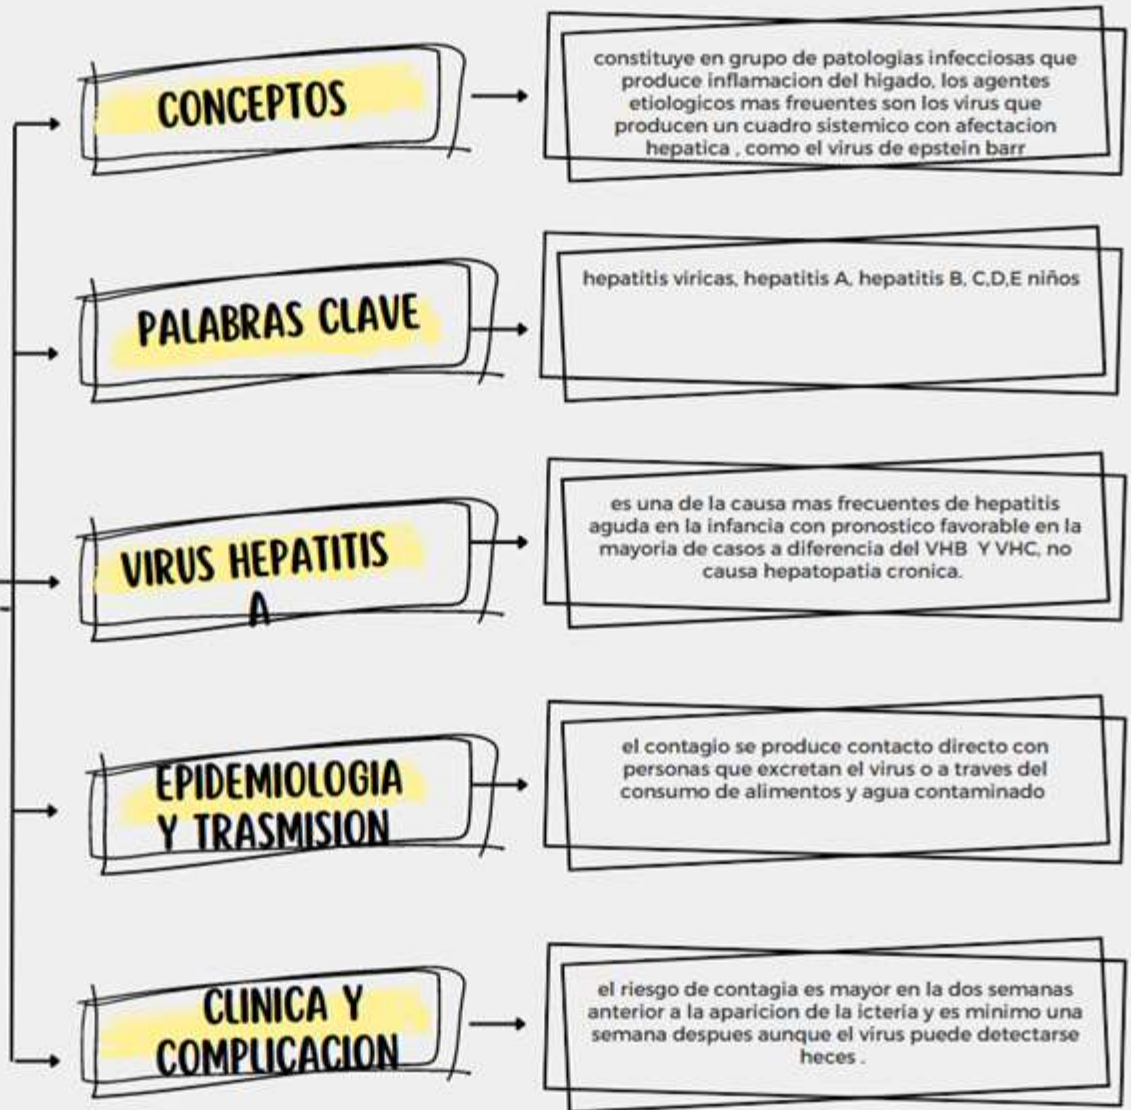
CONCEPTOS

constituye en grupo de patologias infecciosas que produce inflamacion del higado, los agentes etiologicos mas freuentes son los virus que producen un cuadro sistemico con afectacion hepatica , como el virus de epstein barr

PALABRAS CLAVE

hepatitis viricas, hepatitis A, hepatitis B, C,D,E niños

VIRUS HEPATITIS A

es una de la causa mas frecuentes de hepatitis aguda en la infancia con pronostico favorable en la mayoria de casos a diferencia del VHB Y VHC, no causa hepatopatia cronica.

EPIDEMIOLOGIA Y TRASMISION

el contagio se produce contacto directo con personas que excretan el virus o a traves del consumo de alimentos y agua contaminado

CLINICA Y COMPLICACION

el riesgo de contagia es mayor en la dos semanas anterior a la aparicion de la icteria y es minimo una semana despues aunque el virus puede detectarse heces .